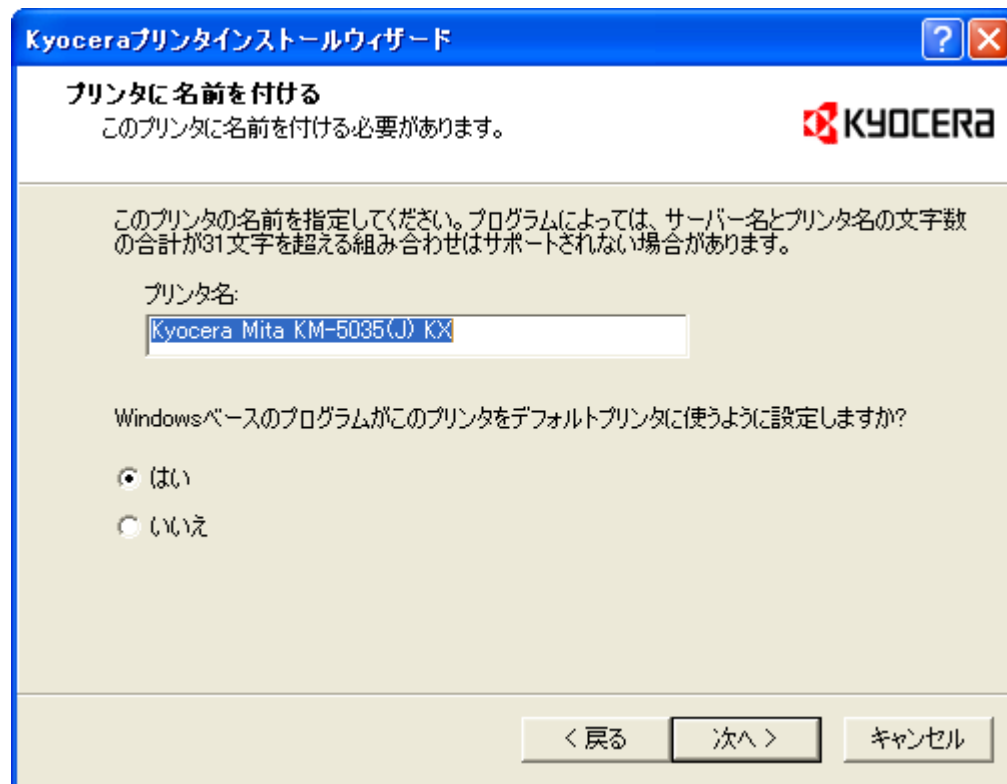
Kyoceraプリンタインストールウィザード

?

プリンタに名前を付ける
このプリンタに名前を付ける必要があります。

KYOCERa

このプリンタの名前を指定してください。プログラムによっては、サーバー名とプリンタ名の文字数の合計が31文字を超える組み合わせはサポートされない場合があります。

プリンタ名:
Kyocera Mita KM-5035(J) KX

Windowsベースのプログラムがこのプリンタをデフォルトプリンタに使うように設定しますか?

はい
いいえ

< 戻る
次へ >
キャンセル